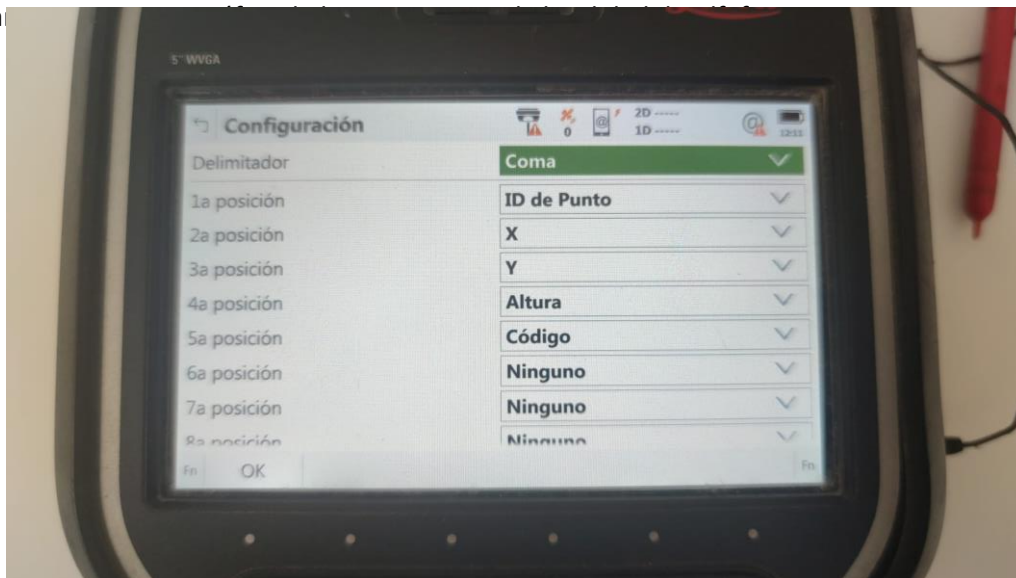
5" WVGA

Configuración

0

2D -----
1D -----

12:11

Delimitador | Coma
1a posición | ID de Punto
2a posición | X
3a posición | Y
4a posición | Altura
5a posición | Código
6a posición | Ninguno
7a posición | Ninguno
8a posición | Ninguno

Fn OK Fn